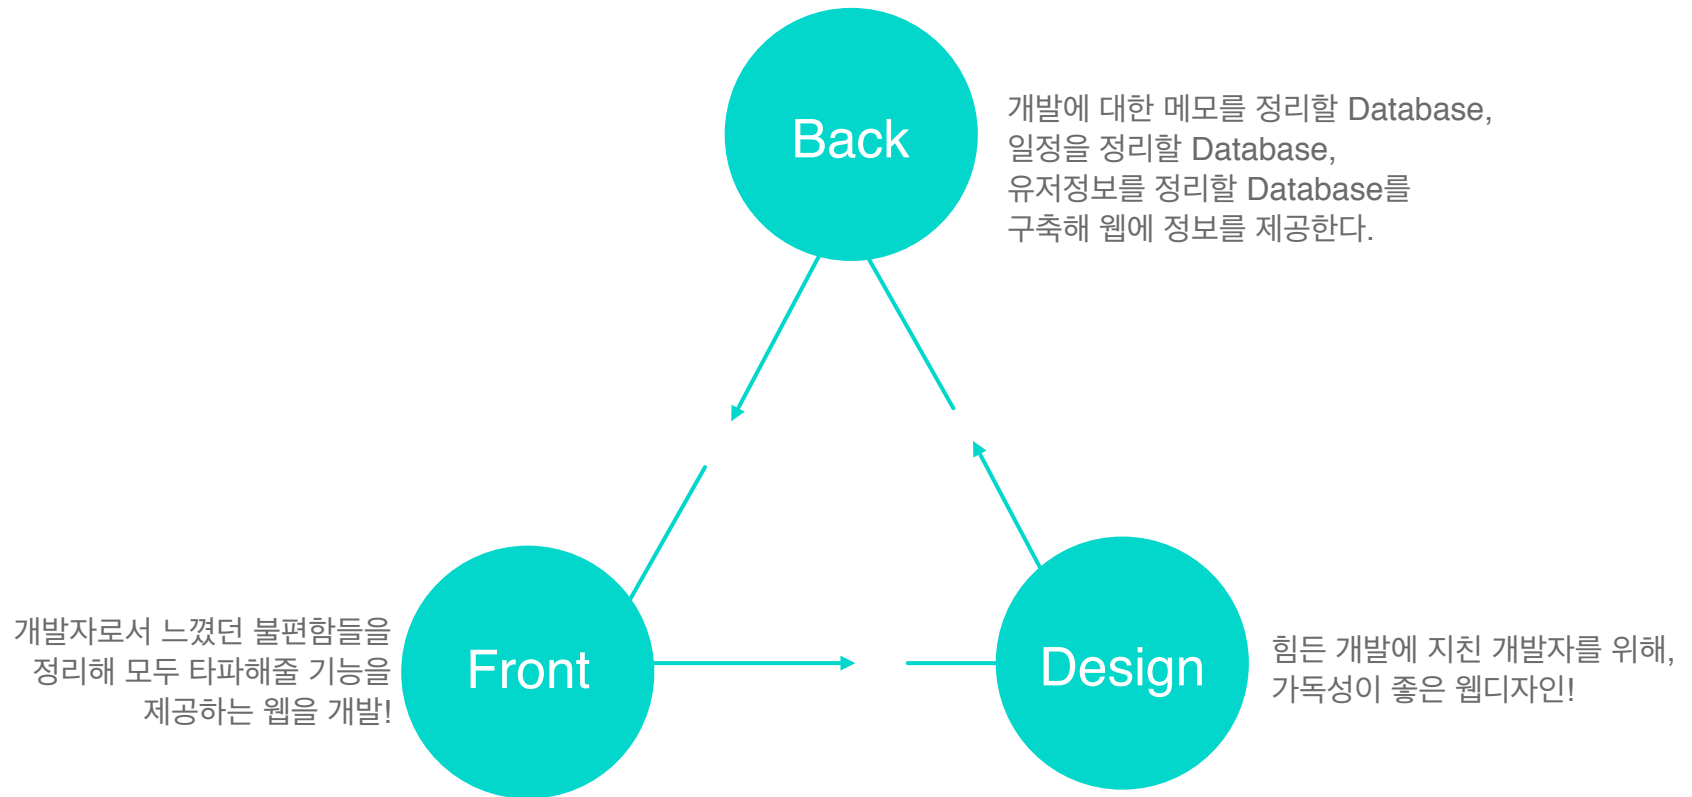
Back

개발에 대한 메모를 정리할 Database,
일정을 정리할 Database,
유저정보를 정리할 Database를
구축해 웹에 정보를 제공한다.

개발자로서 느꼈던 불편함들을
정리해 모두 타파해줄 기능을
제공하는 웹을 개발!

Front

Design

힘든 개발에 지친 개발자를 위해,
가독성이 좋은 웹디자인!